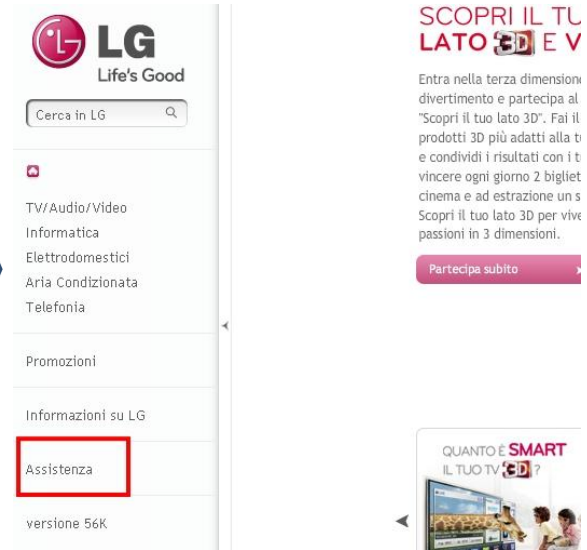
LG
Life's Good

Cerca in LG

TV/Audio/Video
Informatica
Elettrodomestici
Aria Condizionata
Telefonia

Promozioni

Informazioni su LG

Assistenza

versione 56K

SCOPRI IL TU
LATO 3D E V

Entra nella terza dimensione divertimento e partecipa al "Scopri il tuo lato 3D". Fai il prodotti 3D più adatti alla t e condividi i risultati con i t vincere ogni giorno 2 bigliet cinema e ad estrazione un s Scopri il tuo lato 3D per vive passioni in 3 dimensioni.

Partecipa subito

QUANTO È SMART
IL TUO TV 3D ?